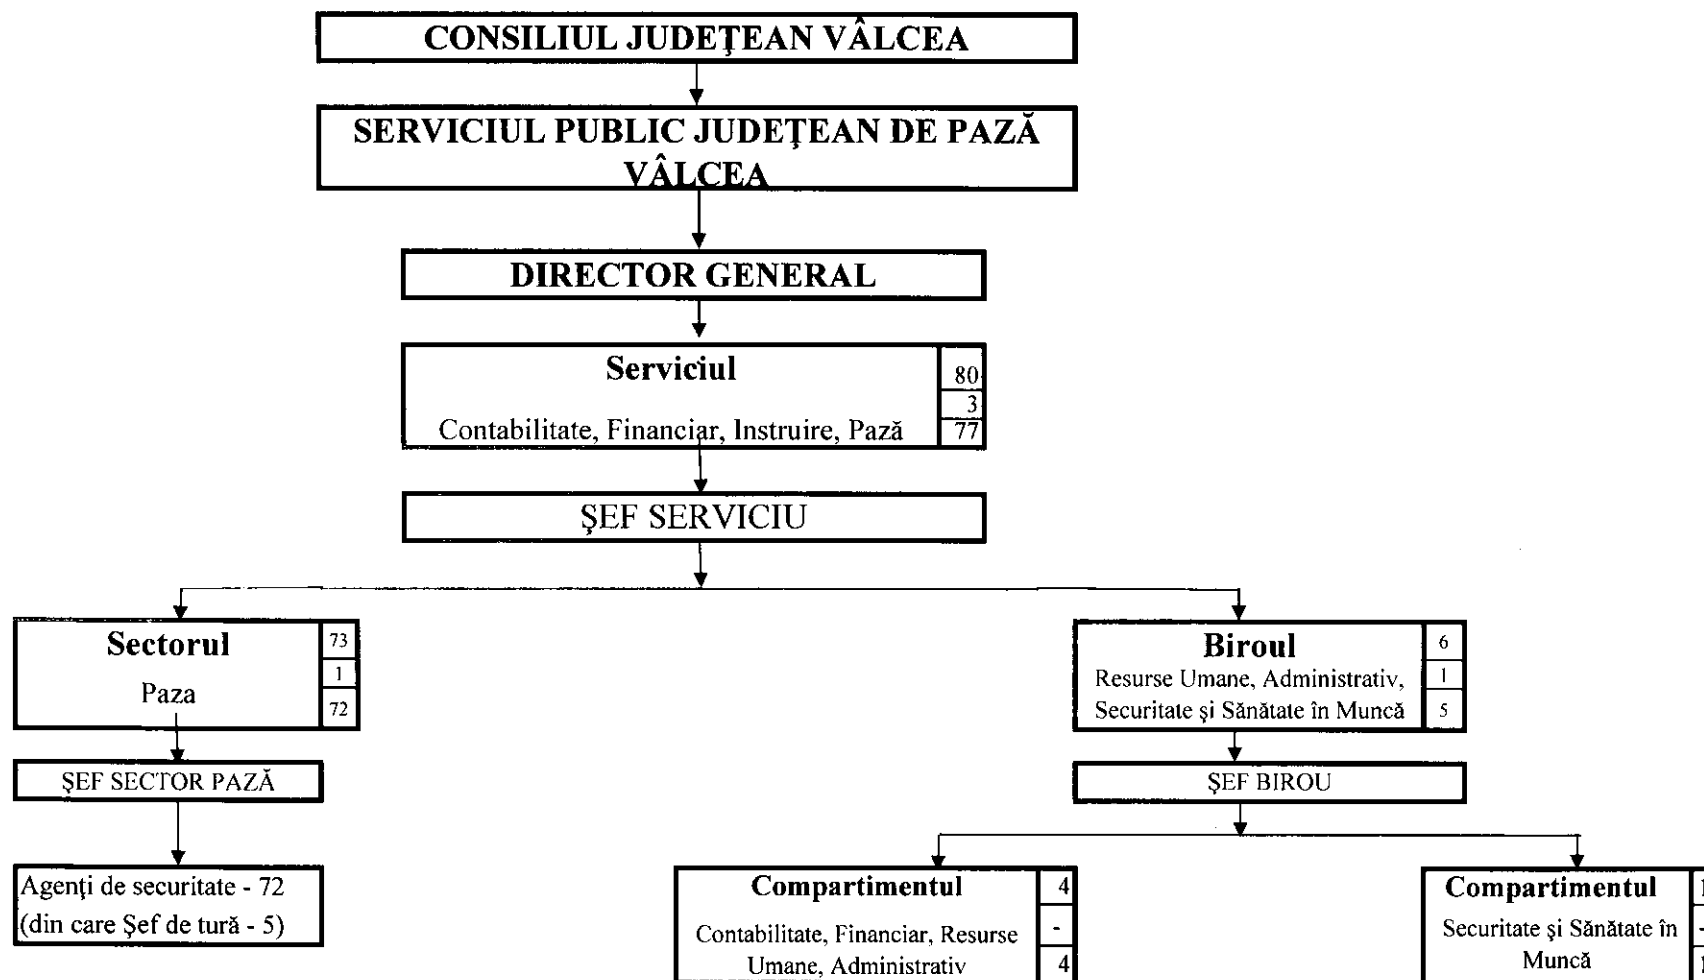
CONSILIUL JUDEŢEAN VÂLCEA

SERVICIUL PUBLIC JUDEŢEAN DE PAZĂ VÂLCEA

DIRECTOR GENERAL

Serviciul
Contabilitate, Financiar, Instruire, Pază

80
3
77

ŞEF SERVICIU

Sectorul
Paza

73
1
72

ŞEF SECTOR PAZĂ

Agenţi de securitate - 72
(din care Şef de tură - 5)

Biroul
Resurse Umane, Administrativ, Securitate şi Sănătate în Muncă

6
1
5

ŞEF BIROU

Compartimentul
Contabilitate, Financiar, Resurse Umane, Administrativ

4
-
4

Compartimentul
Securitate şi Sănătate în Muncă

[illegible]
-
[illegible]